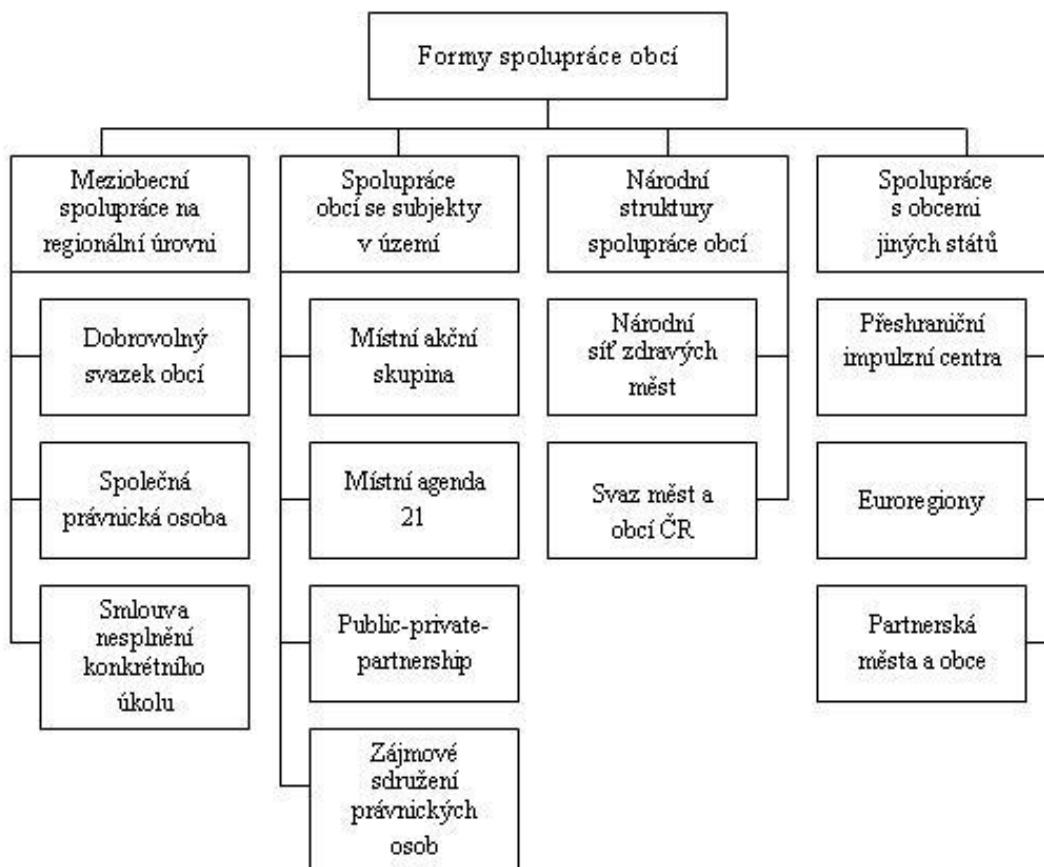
Formy spolupráce obcí

Meziobecní spolupráce na regionální úrovni

Dobrovolný svazek obcí

Společná právnická osoba

Smlouva nesplnění konkrétního úkolu

Spolupráce obcí se subjekty v území

Místní akční skupina

Místní agenda 21

Public-private-partnership

Zájmové sdružení právnických osob

Národní struktury spolupráce obcí

Národní síť zdravých měst

Svaz měst a obcí ČR

Spolupráce s obcemi jiných států

Přeshraniční impulzní centra

Euroregiony

Partnerská města a obce